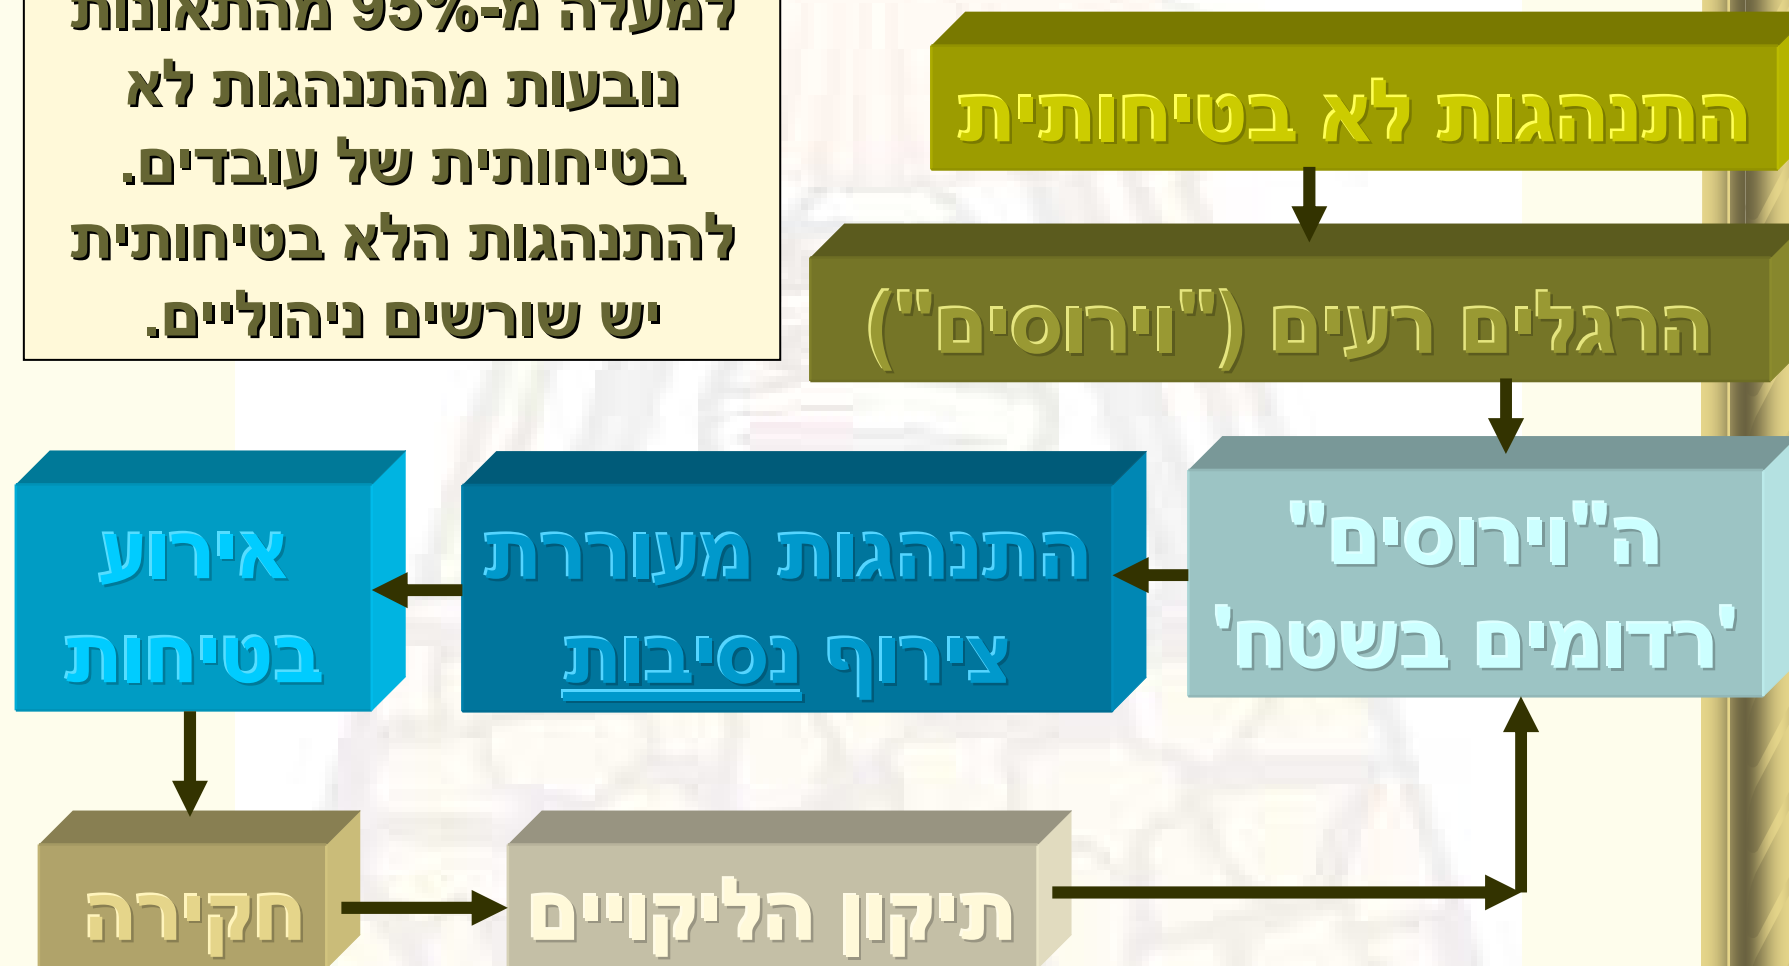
למעלה מ-95% מהתאונות נובעות מהתנהגות לא בטיחותית של עובדים. להתנהגות הלא בטיחותית יש שורשים ניהוליים.

התנהגות לא בטיחותית

הרגלים רעים ("וירוסים")

ה"וירוסים" 'רדומים בשטח'

התנהגות מעוררת צירוף נסיבות

אירוע בטיחות

חקירה

תיקון הליקויים